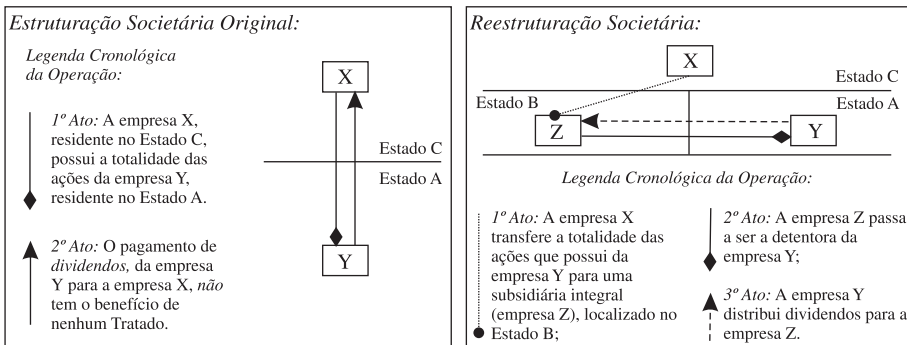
Estruturação Societária Original:

Legenda Cronológica da Operação:

1º Ato: A empresa X, residente no Estado C, possui a totalidade das ações da empresa Y, residente no Estado A.

2º Ato: O pagamento de dividendos, da empresa Y para a empresa X, não tem o benefício de nenhum Tratado.

X

Estado C

Estado A

Y

Reestruturação Societária:

X

Estado C

Estado B

Estado A

Z

Y

Legenda Cronológica da Operação:

1º Ato: A empresa X transfere a totalidade das ações que possui da empresa Y para uma subsidiária integral (empresa Z), localizado no Estado B;

2º Ato: A empresa Z passa a ser a detentora da empresa Y;

3º Ato: A empresa Y distribui dividendos para a empresa Z.